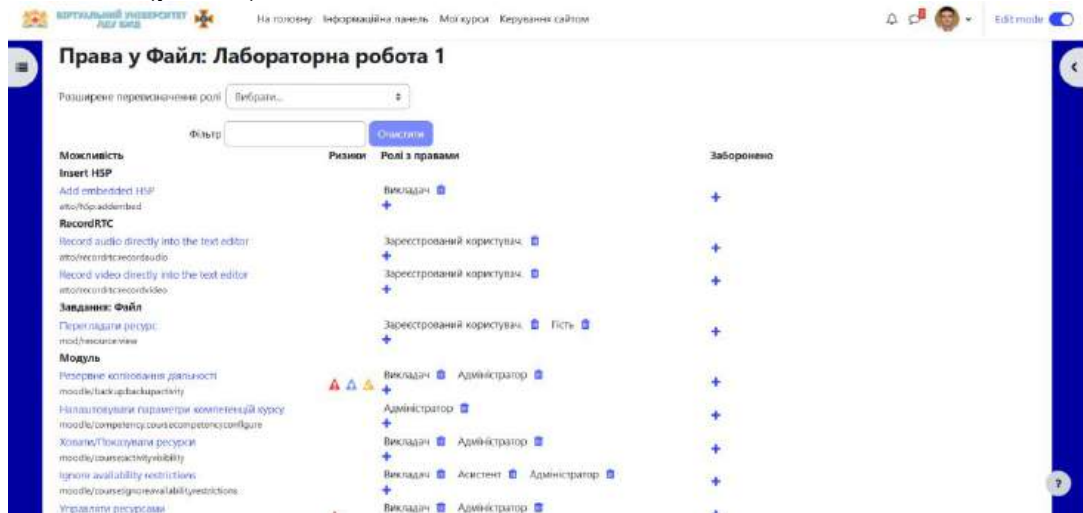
ВІРТУАЛЬНИЙ УНІВЕРСИТЕТ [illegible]

На головну Інформаційна панель Мої курси Керування сайтом

Edit mode

Права у Файл: Лабораторна робота 1

Розширене перевизначення ролі Вибрати...

Фільтр Очистити

| Можливість | Ризики | Ролі з правами | Заборонено |
|---|---|---|---|
| **Insert H5P** | | | |
| Add embedded H5P atto/h5p:addembed | | Викладач + | + |
| **RecordRTC** | | | |
| Record audio directly into the text editor atto/recordrtc:recordaudio | | Зареєстрований користувач + | + |
| Record video directly into the text editor atto/recordrtc:recordvideo | | Зареєстрований користувач + | + |
| **Завдання: Файл** | | | |
| Переглядати ресурс mod/resource:view | | Зареєстрований користувач Гість + | + |
| **Модуль** | | | |
| Резервне копіювання діяльності moodle/backup:backupactivity | | Викладач Адміністратор + | + |
| Налаштовувати параметри компетенцій курсу moodle/competency:coursecompetencyconfigure | | Адміністратор + | + |
| Ховати/Показувати ресурси moodle/course:activityvisibility | | Викладач Адміністратор + | + |
| Ignore availability restrictions moodle/course:ignoreavailabilityrestrictions | | Викладач Асистент Адміністратор + | + |
| Управляти ресурсами | | Викладач Адміністратор | |